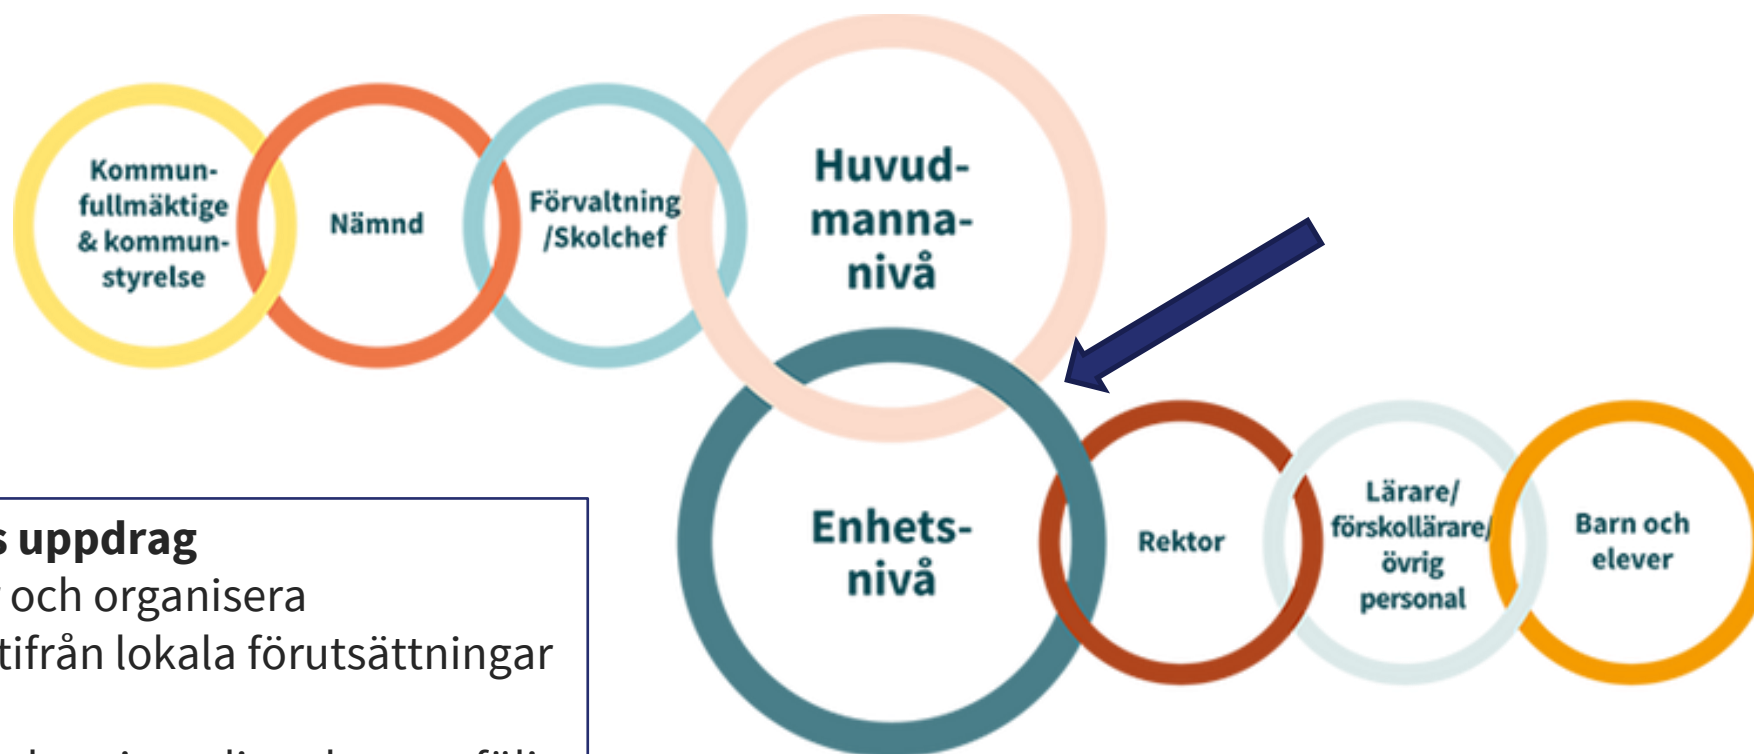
Kommunfullmäktige & kommunstyrelse

Nämnd

Förvaltning /Skolchef

Huvudmannanivå

Enhetsnivå

Rektor

Lärare/ förskollärare/ övrig personal

Barn och elever

s uppdrag
och organisera
tifrån lokala förutsättningar

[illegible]